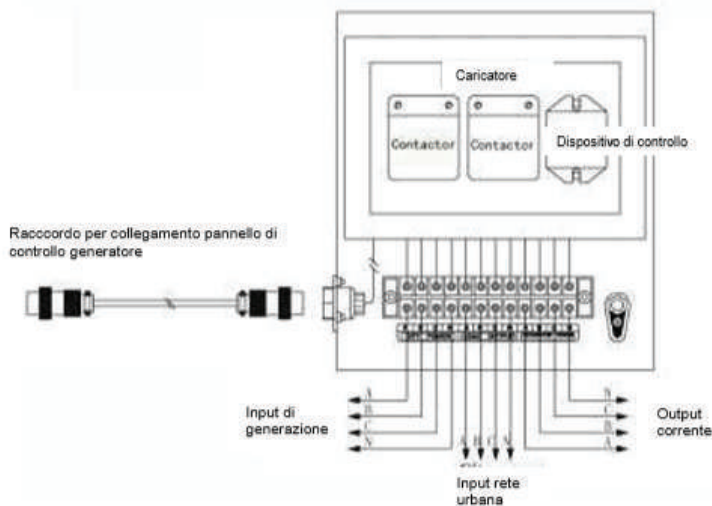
Caricatore

Contactor

Contactor

Dispositivo di controllo

Raccordo per collegamento pannello di controllo generatore

A
B
C
N

Input di generazione

A B C N

Input rete urbana

N
C
B
A

Output corrente